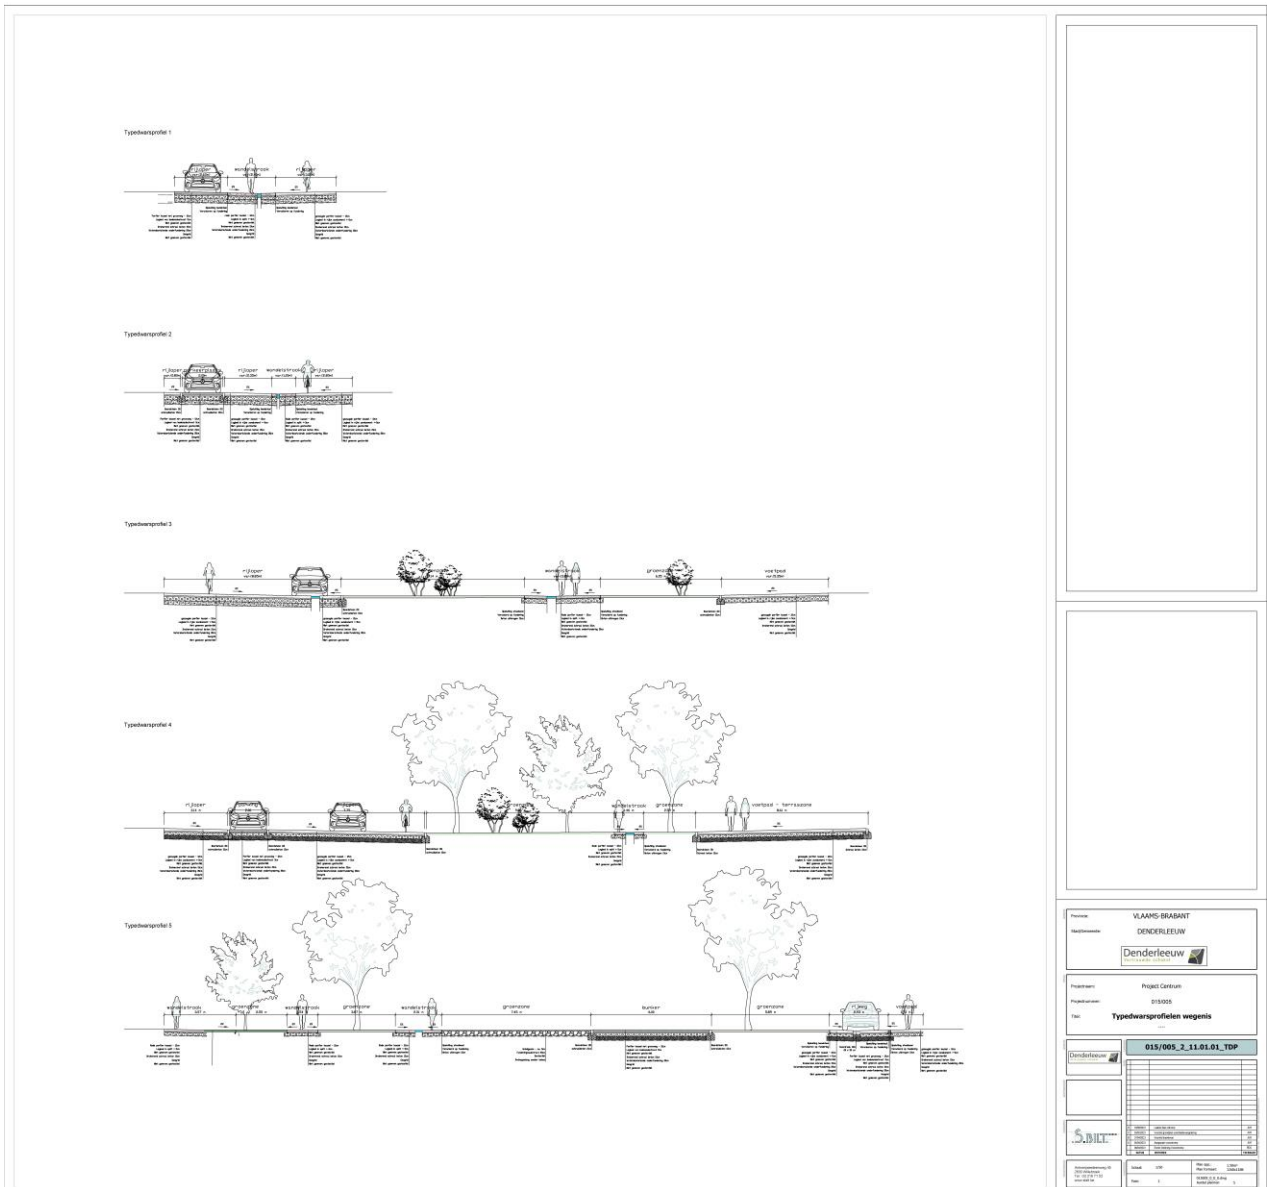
Typedwarsprofiel 1

rijloper

wandelstrook

rijloper

Typedwarsprofiel 2

rijloper

rijloper

wandelstrook

rijloper

Typedwarsprofiel 3

rijloper

wandelstrook

groenzone

voetpad

Typedwarsprofiel 4

rijloper

wandelstrook

groenzone

voetpad - terraszone

Typedwarsprofiel 5

wandelstrook

groenzone

wandelstrook

groenzone

wandelstrook

groenzone

bunker

groenzone

rijweg

voetpad

Provincie: VLAAMS-BRABANT

Stad/Gemeente: DENDERLEEUW

Denderleeuw

Projectnaam: Project Centrum

Projectnummer: 015/005

Titel: Typedwarsprofielen wegenis

015/005_2_11.01.01_TDP

Denderleeuw

S.BILT

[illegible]